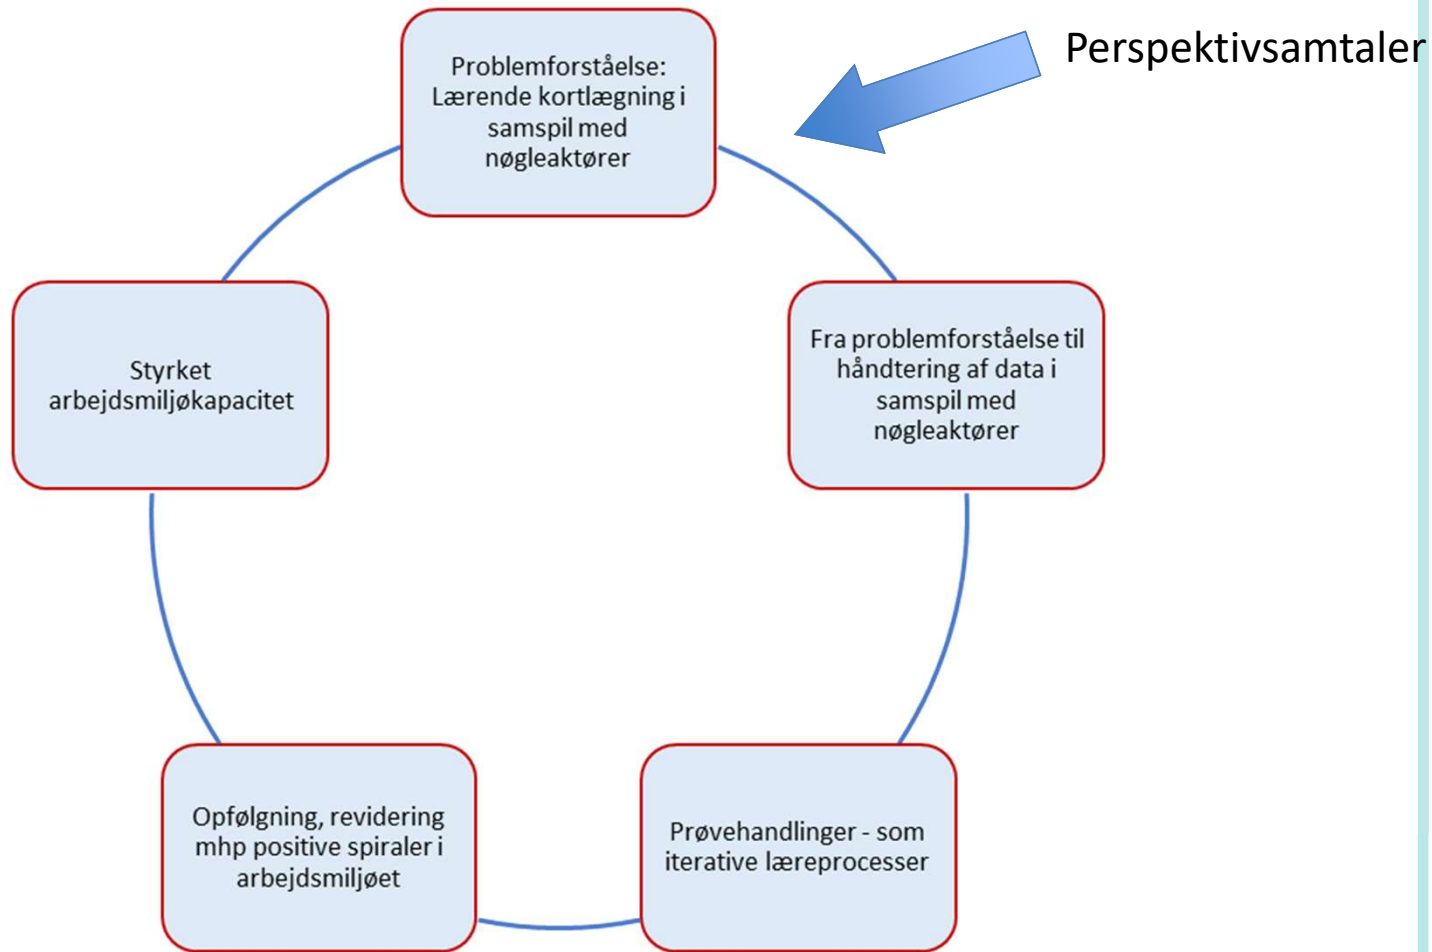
Problemforståelse: Lærende kortlægning i samspil med nøgleaktører

Perspektivsamtaler

Fra problemforståelse til håndtering af data i samspil med nøgleaktører

Prøvehandlinger - som iterative læreprocesser

Opfølgning, revidering mhp positive spiraler i arbejdsmiljøet

Styrket arbejdsmiljøkapacitet